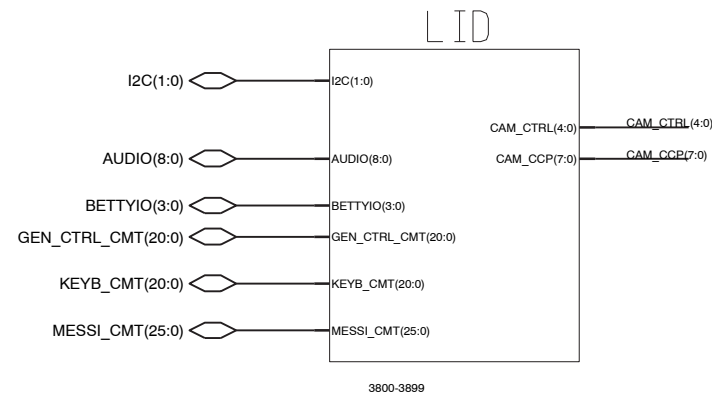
LID

I2C(1:0)
I2C(1:0)

AUDIO(8:0)
AUDIO(8:0)

BETTYIO(3:0)
BETTYIO(3:0)

GEN_CTRL_CMT(20:0)
GEN_CTRL_CMT(20:0)

KEYB_CMT(20:0)
KEYB_CMT(20:0)

MESSI_CMT(25:0)
MESSI_CMT(25:0)

CAM_CTRL(4:0)
CAM_CTRL(4:0)

CAM_CCP(7:0)
CAM_CCP(7:0)

3800-3899